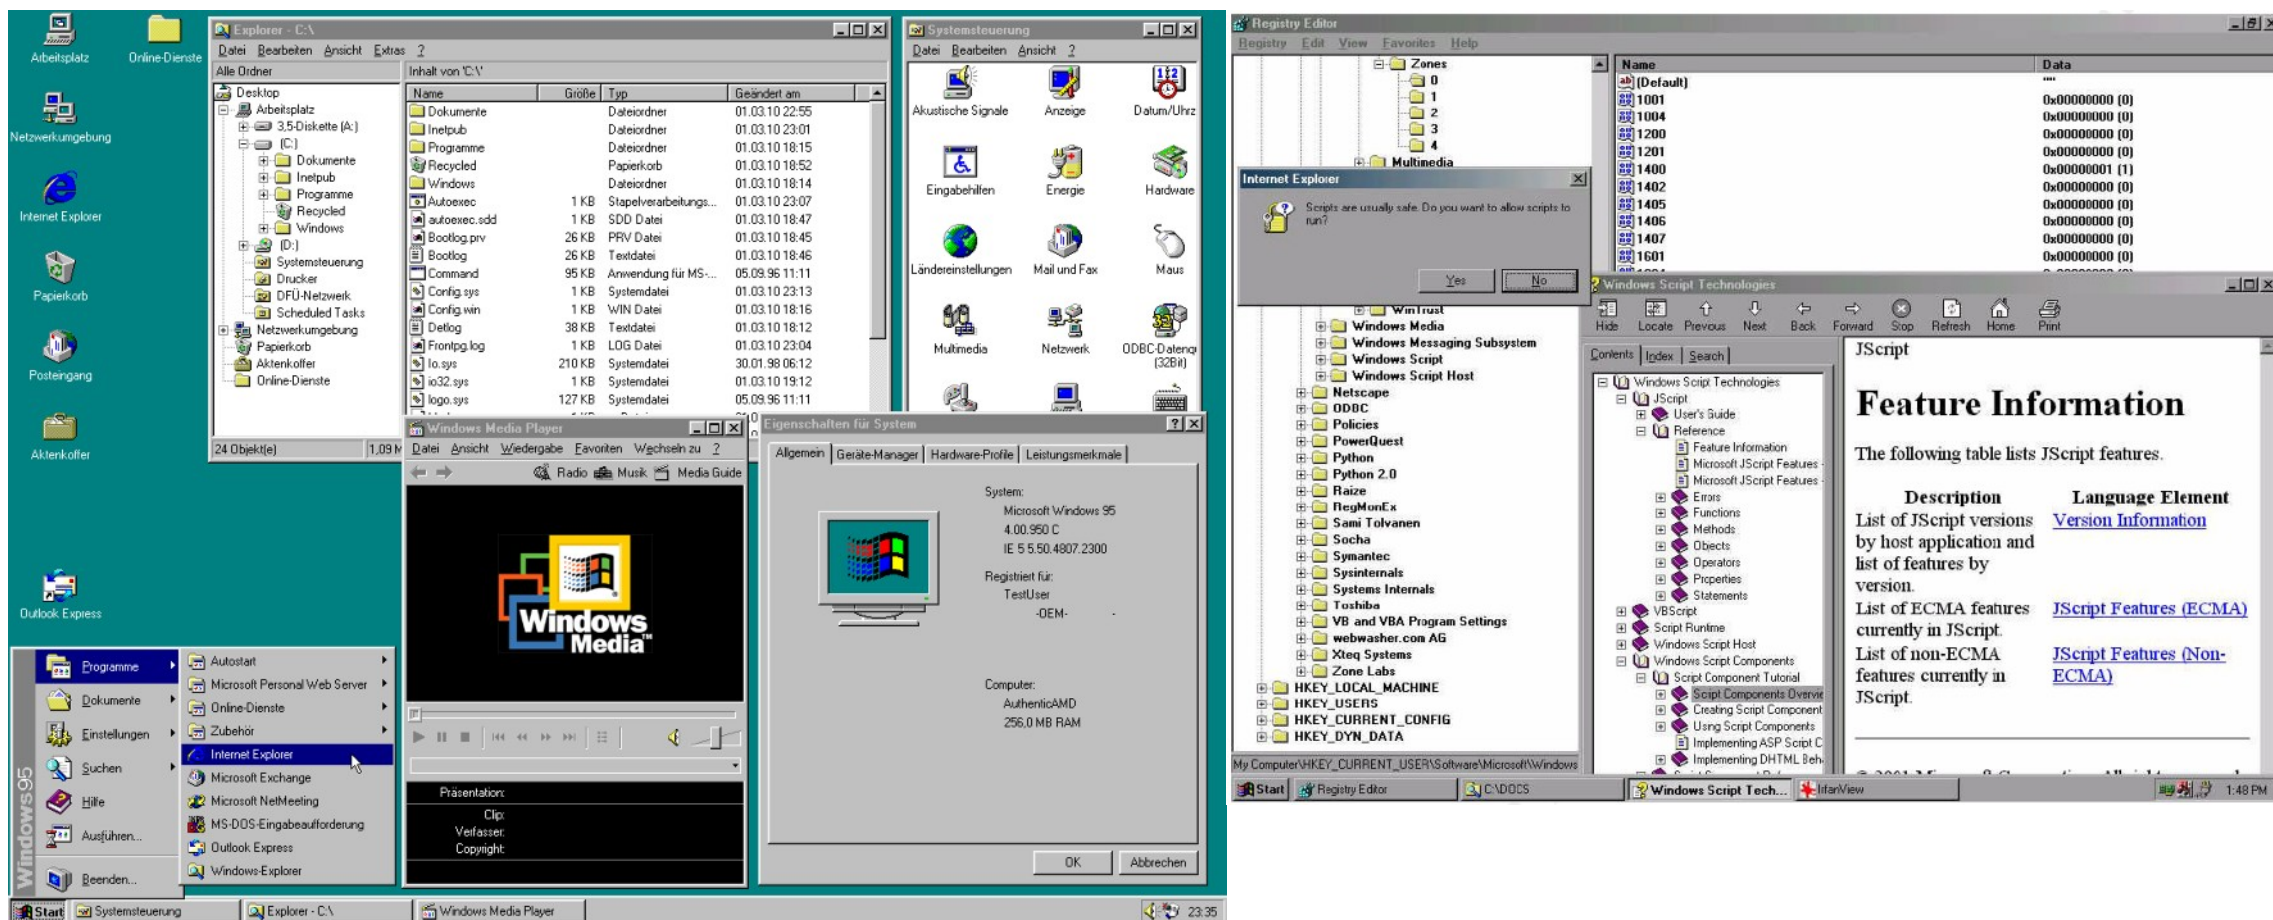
Arbeitsplatz
Online-Dienste
Netzwerkumgebung
Internet Explorer
Papierkorb
Posteingang
Aktenkoffer
Outlook Express

Explorer - C:\
Datei Bearbeiten Ansicht Extras ?
Alle Ordner
Inhalt von 'C:\'
Desktop
Arbeitsplatz
3,5-Diskette (A:)
(C:)
Dokumente
Inetpub
Programme
Recycled
Windows
(D:)
Systemsteuerung
Drucker
DFÜ-Netzwerk
Scheduled Tasks
Netzwerkumgebung
Papierkorb
Aktenkoffer
Online-Dienste

| Name | Größe | Typ | Geändert am |
|---|---|---|---|
| Dokumente | | Dateiordner | 01.03.10 22:55 |
| Inetpub | | Dateiordner | 01.03.10 23:01 |
| Programme | | Dateiordner | 01.03.10 18:15 |
| Recycled | | Papierkorb | 01.03.10 18:52 |
| Windows | | Dateiordner | 01.03.10 18:14 |
| Autoexec | 1 KB | Stapelverarbeitungs... | 01.03.10 23:07 |
| autoexec.sdd | 1 KB | SDD Datei | 01.03.10 18:47 |
| Bootlog.prv | 26 KB | PRV Datei | 01.03.10 18:45 |
| Bootlog | 26 KB | Textdatei | 01.03.10 18:46 |
| Command | 95 KB | Anwendung für MS-... | 05.09.96 11:11 |
| Config.sys | 1 KB | Systemdatei | 01.03.10 23:13 |
| Config.win | 1 KB | WIN Datei | 01.03.10 18:16 |
| Detlog | 38 KB | Textdatei | 01.03.10 18:12 |
| Frontpg.log | 1 KB | LOG Datei | 01.03.10 23:04 |
| Io.sys | 210 KB | Systemdatei | 30.01.98 06:12 |
| io32.sys | 1 KB | Systemdatei | 01.03.10 19:12 |
| logo.sys | 127 KB | Systemdatei | 05.09.96 11:11 |

24 Objekt(e)
1,09 M

Systemsteuerung
Datei Bearbeiten Ansicht ?
Akustische Signale
Anzeige
Datum/Uhrzeit
Eingabehilfen
Energie
Hardware
Ländereinstellungen
Mail und Fax
Maus
Multimedia
Netzwerk
ODBC-Datenquellen (32Bit)

Windows Media Player
Datei Ansicht Wiedergabe Favoriten Wechseln zu ?
Radio Musik Media Guide
Windows Media
Präsentation:
Clip:
Verfasser:
Copyright:

Eigenschaften für System
Allgemein Geräte-Manager Hardware-Profile Leistungsmerkmale
System:
Microsoft Windows 95
4.00.950 C
IE 5 5.50.4807.2300
Registriert für:
TestUser
-OEM-
Computer:
AuthenticAMD
256,0 MB RAM
OK Abbrechen

Programme
Dokumente
Einstellungen
Suchen
Hilfe
Ausführen...
Beenden...
Windows95
Autostart
Microsoft Personal Web Server
Online-Dienste
Zubehör
Internet Explorer
Microsoft Exchange
Microsoft NetMeeting
MS-DOS-Eingabeaufforderung
Outlook Express
Windows-Explorer

Start Systemsteuerung Explorer - C:\ Windows Media Player 23:35

Registry Editor
Registry Edit View Favorites Help
Zones
0
1
2
3
4
Multimedia
Name
Data
(Default)
1001 0x00000000 (0)
1004 0x00000000 (0)
1200 0x00000000 (0)
1201 0x00000000 (0)
1400 0x00000001 (1)
1402 0x00000000 (0)
1405 0x00000000 (0)
1406 0x00000000 (0)
1407 0x00000000 (0)
1601 0x00000000 (0)

Internet Explorer
Scripts are usually safe. Do you want to allow scripts to run?
Yes No

WinTrust
Windows Media
Windows Messaging Subsystem
Windows Script
Windows Script Host
Netscape
ODBC
Policies
PowerQuest
Python
Python 2.0
Raize
RegMonEx
Sami Tolvanen
Socha
Symantec
Sysinternals
Systems Internals
Toshiba
VB and VBA Program Settings
webwasher.com AG
Xteq Systems
Zone Labs
HKEY_LOCAL_MACHINE
HKEY_USERS
HKEY_CURRENT_CONFIG
HKEY_DYN_DATA
My Computer\HKEY_CURRENT_USER\Software\Microsoft\Windows

Windows Script Technologies
Hide Locate Previous Next Back Forward Stop Refresh Home Print
Contents Index Search
Windows Script Technologies
JScript
User's Guide
Reference
Feature Information
Microsoft JScript Features
Microsoft JScript Features
Errors
Functions
Methods
Objects
Operators
Properties
Statements
VBScript
Script Runtime
Windows Script Host
Windows Script Components
Script Component Tutorial
Script Components Overvie
Creating Script Component
Using Script Components
Implementing ASP Script C
Implementing DHTML Beh

JScript
Feature Information
The following table lists JScript features.
| Description | Language Element |
|---|---|
| List of JScript versions by host application and list of features by version. | Version Information |
| List of ECMA features currently in JScript. | JScript Features (ECMA) |
| List of non-ECMA features currently in JScript. | JScript Features (Non-ECMA) |

Start Registry Editor C:\DOCS Windows Script Tech... IrfanView 1:48 PM